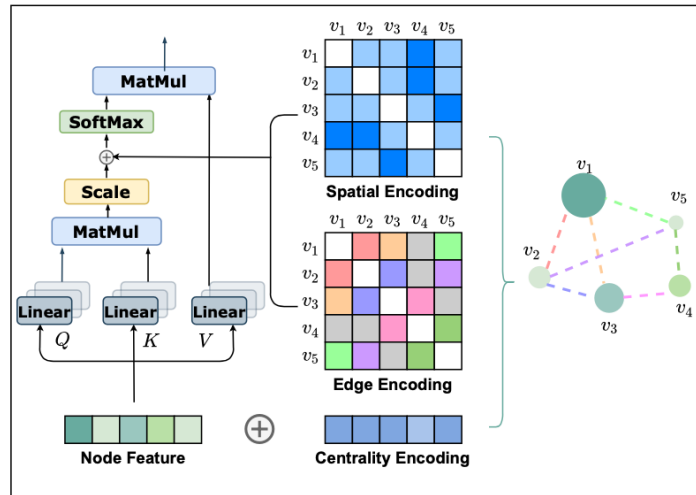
MatMul
SoftMax
$\oplus$
Scale
MatMul
Linear
Linear
Linear
$Q$
$K$
$V$

$v_1$ $v_2$ $v_3$ $v_4$ $v_5$
$v_1$
$v_2$
$v_3$
$v_4$
$v_5$
Spatial Encoding

$v_1$ $v_2$ $v_3$ $v_4$ $v_5$
$v_1$
$v_2$
$v_3$
$v_4$
$v_5$
Edge Encoding

$v_1$
$v_5$
$v_2$
$v_3$
$v_4$

Node Feature
$\oplus$
Centrality Encoding